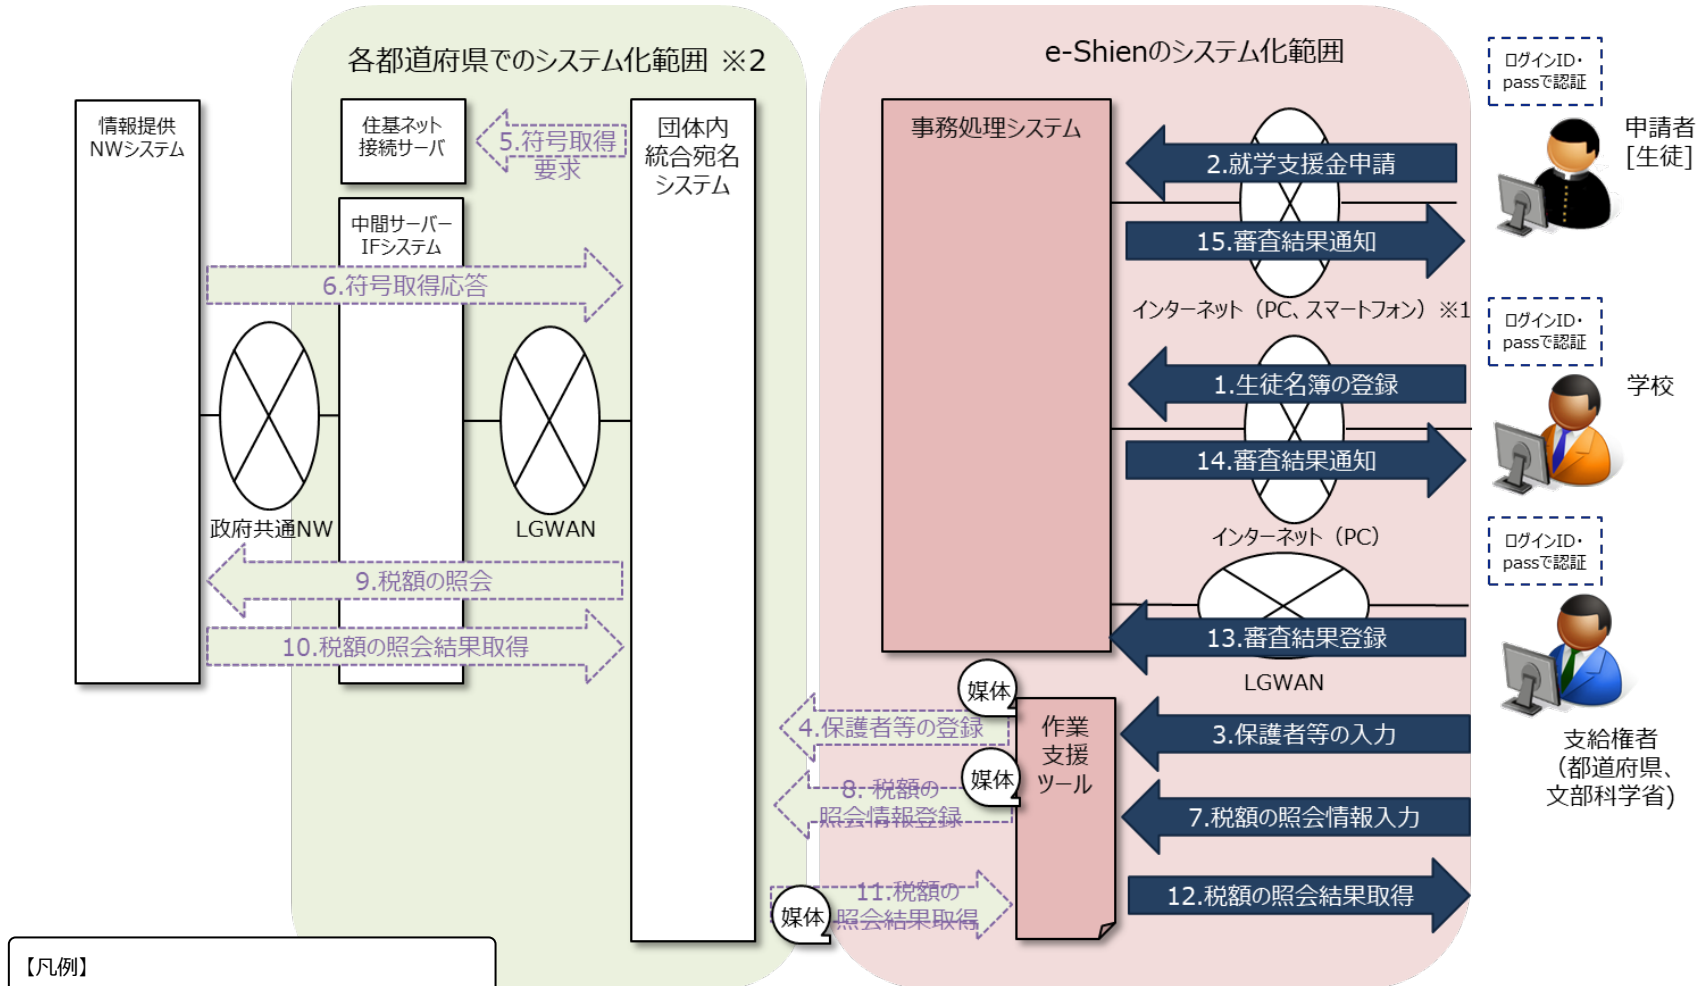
各都道府県でのシステム化範囲 ※2

e-Shienのシステム化範囲

情報提供NWシステム

住基ネット接続サーバ

5.符号取得要求

団体内統合宛名システム

中間サーバーIFシステム

6.符号取得応答

政府共通NW

LGWAN

9.税額の照会

10.税額の照会結果取得

事務処理システム

2.就学支援金申請

15.審査結果通知

インターネット（PC、スマートフォン）※1

1.生徒名簿の登録

14.審査結果通知

インターネット（PC）

13.審査結果登録

LGWAN

媒体

4.保護者等の登録

作業支援ツール

3.保護者等の入力

媒体

8.税額の照会情報登録

7.税額の照会情報入力

媒体

11.税額の照会結果取得

12.税額の照会結果取得

ログインID・passで認証

申請者[生徒]

ログインID・passで認証

学校

ログインID・passで認証

支給権者（都道府県、文部科学省）

【凡例】